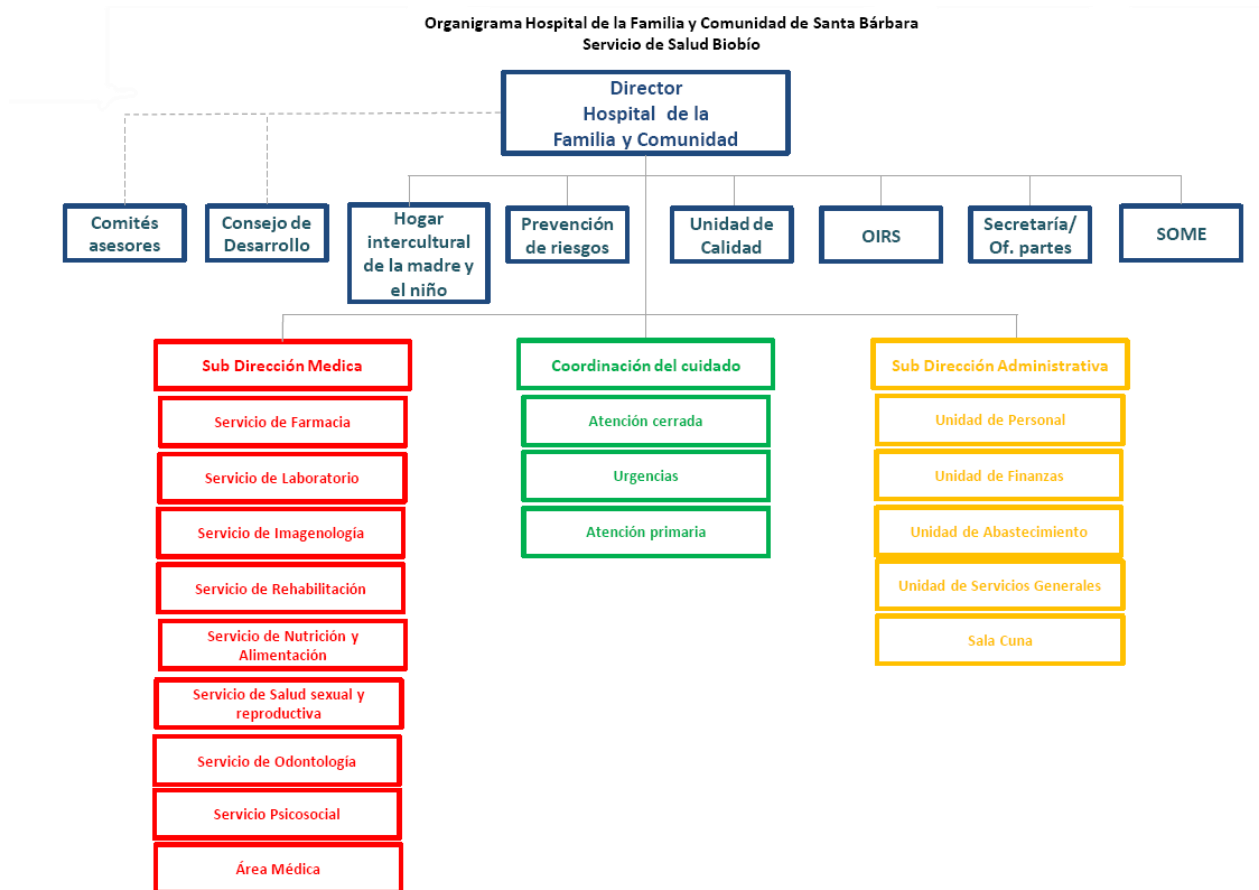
Organigrama Hospital de la Familia y Comunidad de Santa Bárbara
Servicio de Salud Biobío

Director
Hospital de la
Familia y Comunidad

Comités asesores

Consejo de Desarrollo

Hogar intercultural de la madre y el niño

Prevención de riesgos

Unidad de Calidad

OIRS

Secretaría/ Of. partes

SOME

Sub Dirección Medica

Servicio de Farmacia

Servicio de Laboratorio

Servicio de Imagenología

Servicio de Rehabilitación

Servicio de Nutrición y Alimentación

Servicio de Salud sexual y reproductiva

Servicio de Odontología

Servicio Psicosocial

Área Médica

Coordinación del cuidado

Atención cerrada

Urgencias

Atención primaria

Sub Dirección Administrativa

Unidad de Personal

Unidad de Finanzas

Unidad de Abastecimiento

Unidad de Servicios Generales

Sala Cuna